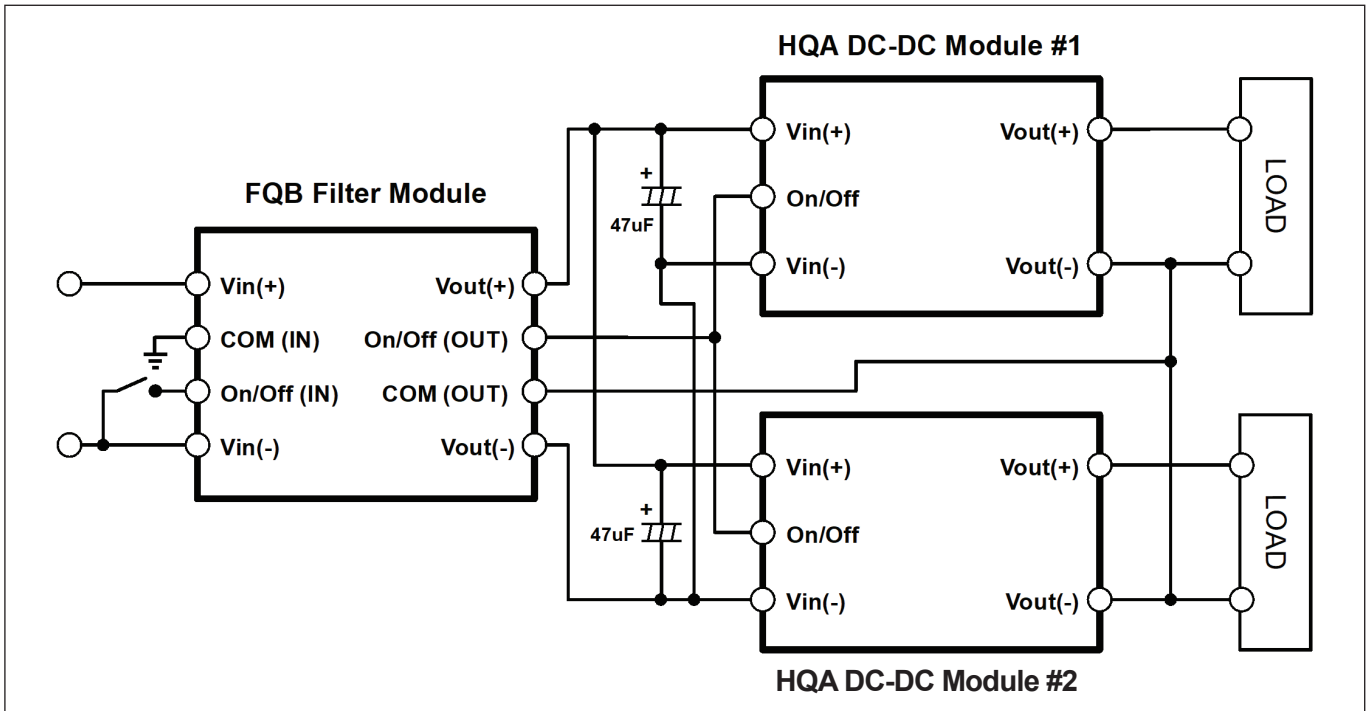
HQA DC-DC Module #1

FQB Filter Module

Vin(+)
COM (IN)
On/Off (IN)
Vin(-)

Vout(+)
On/Off (OUT)
COM (OUT)
Vout(-)

+
47uF

Vin(+)
On/Off
Vin(-)

Vout(+)
Vout(-)

LOAD

+
47uF

Vin(+)
On/Off
Vin(-)

Vout(+)
Vout(-)

LOAD

HQA DC-DC Module #2